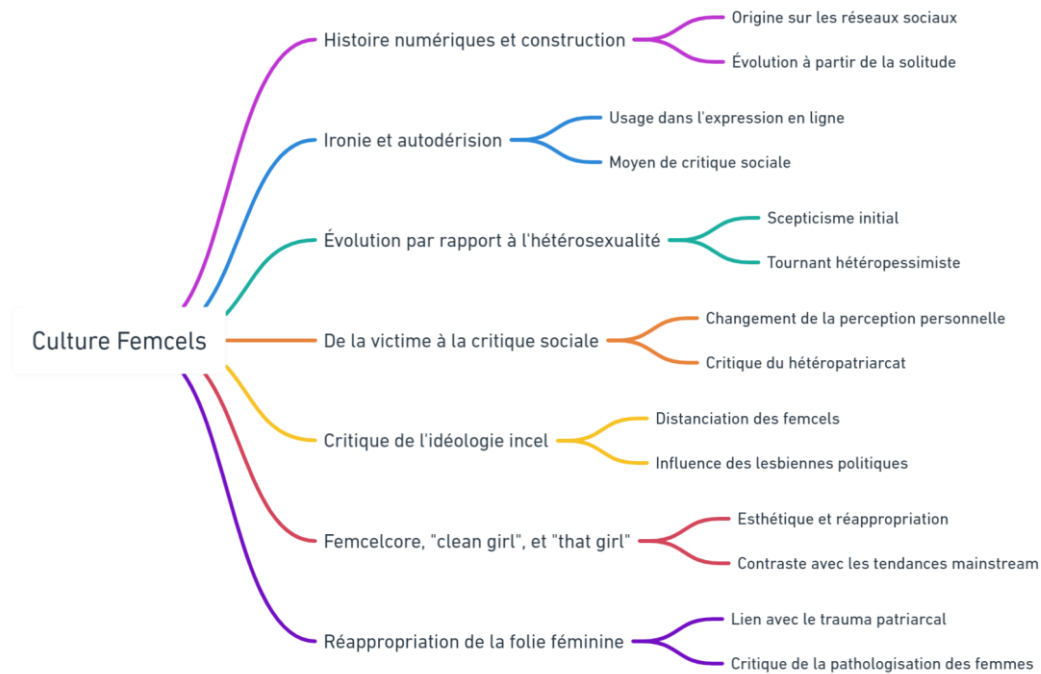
Culture Femcels

Histoire numériques et construction

Origine sur les réseaux sociaux

Évolution à partir de la solitude

Ironie et autodérision

Usage dans l'expression en ligne

Moyen de critique sociale

Évolution par rapport à l'hétérosexualité

Scepticisme initial

Tournant hétéropessimiste

De la victime à la critique sociale

Changement de la perception personnelle

Critique du hétéropatriarcat

Critique de l'idéologie incel

Distanciation des femcels

Influence des lesbiennes politiques

Femcelcore, "clean girl", et "that girl"

Esthétique et réappropriation

Contraste avec les tendances mainstream

Réappropriation de la folie féminine

Lien avec le trauma patriarcal

Critique de la pathologisation des femmes